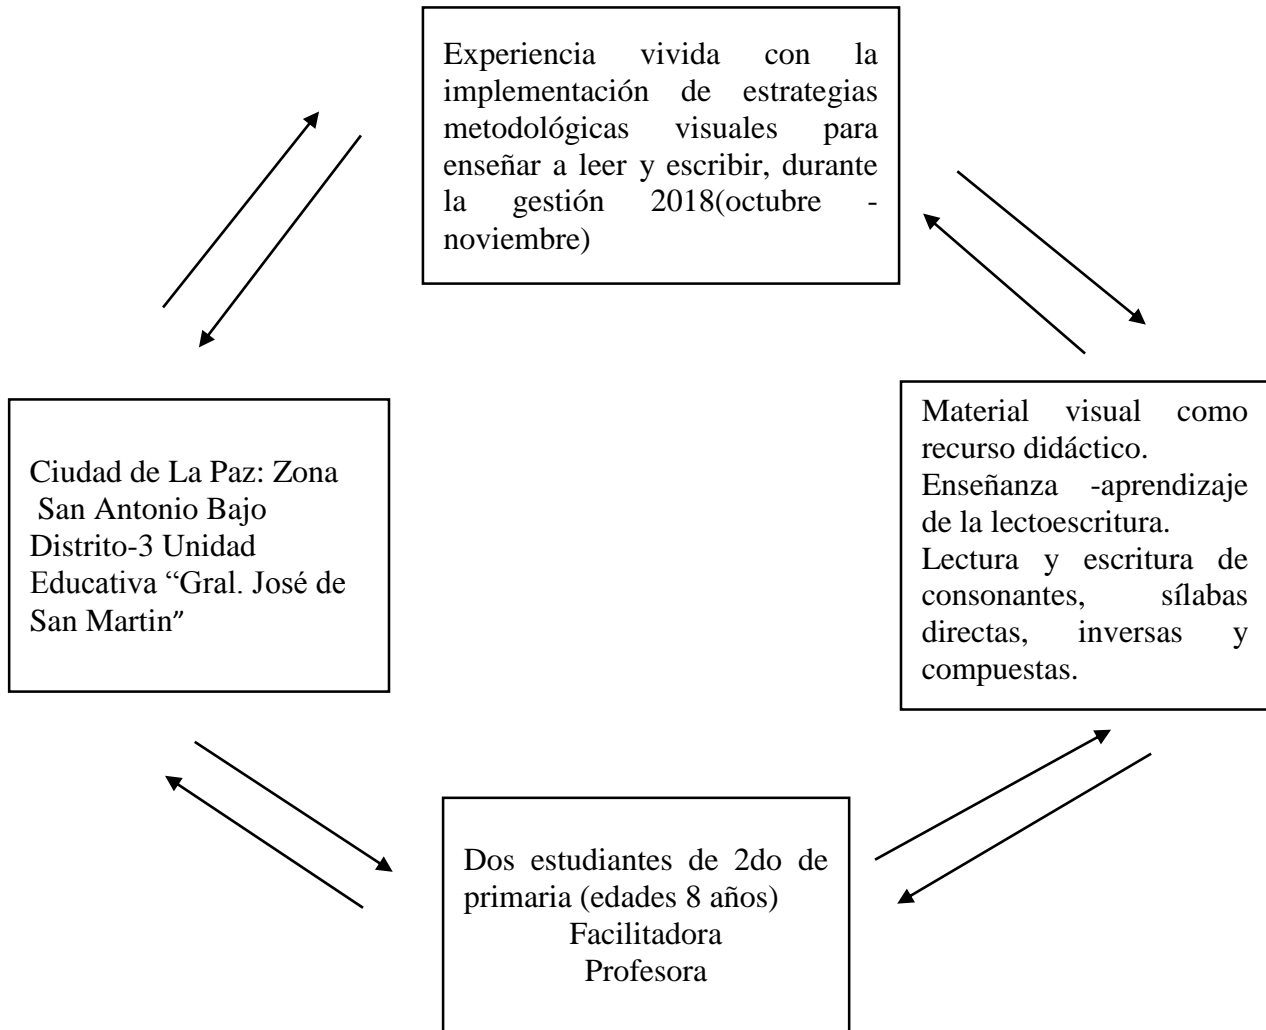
Experiencia vivida con la implementación de estrategias metodológicas visuales para enseñar a leer y escribir, durante la gestión 2018(octubre - noviembre)

Ciudad de La Paz: Zona San Antonio Bajo Distrito-3 Unidad Educativa “Gral. José de San Martin”

Material visual como recurso didáctico.
Enseñanza -aprendizaje de la lectoescritura.
Lectura y escritura de consonantes, sílabas directas, inversas y compuestas.

Dos estudiantes de 2do de primaria (edades 8 años)
Facilitadora
Profesora